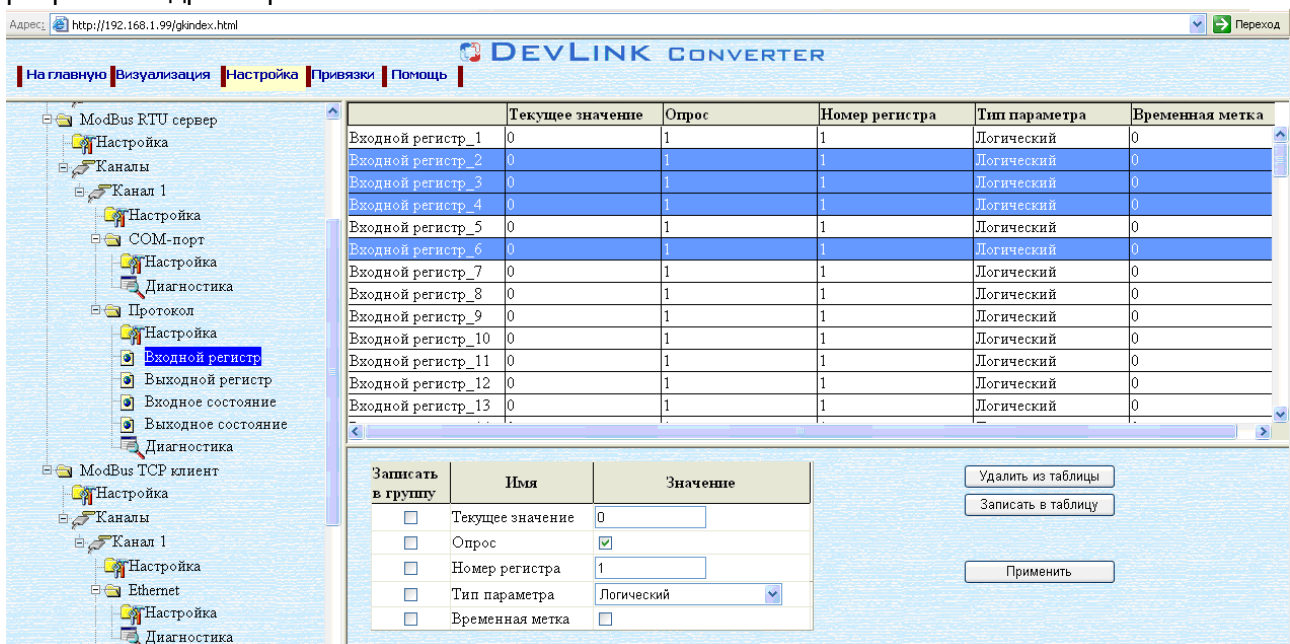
Адрес: http://192.168.1.99/gkindex.html

Переход

DEVLINK CONVERTER

На главную Визуализация Настройка Привязки Помощь

ModBus RTU сервер
Настройка
Каналы
Канал 1
Настройка
COM-порт
Настройка
Диагностика
Протокол
Настройка
Входной регистр
Выходной регистр
Входное состояние
Выходное состояние
Диагностика
ModBus TCP клиент
Настройка
Каналы
Канал 1
Настройка
Ethernet
Настройка
Диагностика

| | Текущее значение | Опрос | Номер регистра | Тип параметра | Временная метка |
|---|---|---|---|---|---|
| Входной регистр_1 | 0 | 1 | 1 | Логический | 0 |
| Входной регистр_2 | 0 | 1 | 1 | Логический | 0 |
| Входной регистр_3 | 0 | 1 | 1 | Логический | 0 |
| Входной регистр_4 | 0 | 1 | 1 | Логический | 0 |
| Входной регистр_5 | 0 | 1 | 1 | Логический | 0 |
| Входной регистр_6 | 0 | 1 | 1 | Логический | 0 |
| Входной регистр_7 | 0 | 1 | 1 | Логический | 0 |
| Входной регистр_8 | 0 | 1 | 1 | Логический | 0 |
| Входной регистр_9 | 0 | 1 | 1 | Логический | 0 |
| Входной регистр_10 | 0 | 1 | 1 | Логический | 0 |
| Входной регистр_11 | 0 | 1 | 1 | Логический | 0 |
| Входной регистр_12 | 0 | 1 | 1 | Логический | 0 |
| Входной регистр_13 | 0 | 1 | 1 | Логический | 0 |

| Записать в группу | Имя | Значение |
|---|---|---|
| | Текущее значение | 0 |
| | Опрос | |
| | Номер регистра | 1 |
| | Тип параметра | Логический |
| | Временная метка | |

Удалить из таблицы
Записать в таблицу
Применить